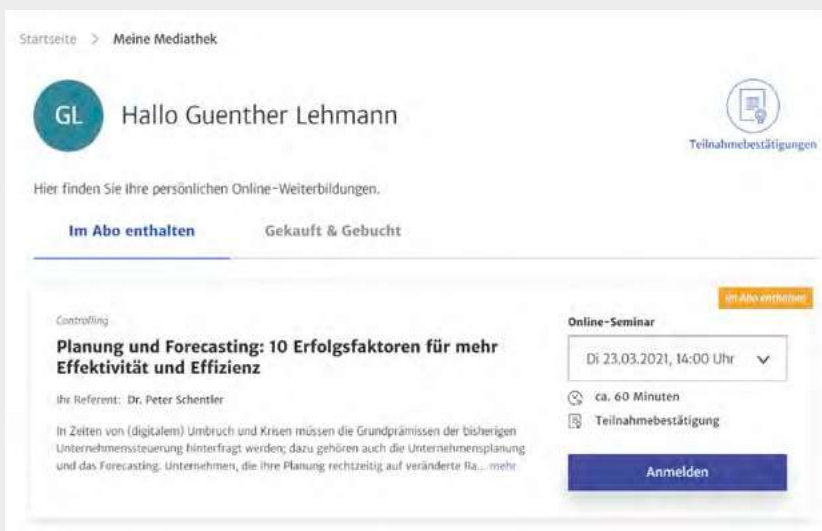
Startseite > Meine Mediathek

GL Hallo Guenther Lehmann

Teilnahmebestätigungen

Hier finden Sie Ihre persönlichen Online-Weiterbildungen.

Im Abo enthalten

Gekauft & Gebucht

Im Abo enthalten

Controlling

Planung und Forecasting: 10 Erfolgsfaktoren für mehr Effektivität und Effizienz

Ihr Referent: Dr. Peter Schentler

In Zeiten von (digitalem) Umbruch und Krisen müssen die Grundprämissen der bisherigen Unternehmenssteuerung hinterfragt werden; dazu gehören auch die Unternehmensplanung und das Forecasting. Unternehmen, die ihre Planung rechtzeitig auf veränderte Ra... mehr

Online-Seminar

Di 23.03.2021, 14:00 Uhr

ca. 60 Minuten

Teilnahmebestätigung

Anmelden